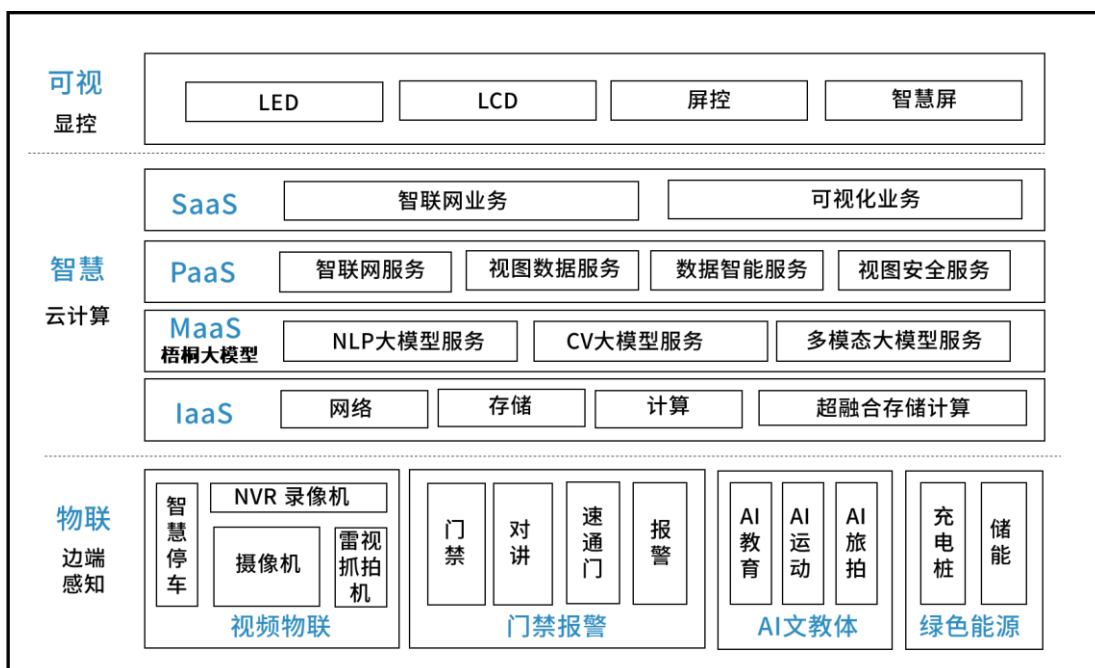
可视
显控

LED
LCD
屏控
智慧屏

智慧
云计算

SaaS
智联网业务
可视化业务

PaaS
智联网服务
视图数据服务
数据智能服务
视图安全服务

MaaS
梧桐大模型
NLP大模型服务
CV大模型服务
多模态大模型服务

IaaS
网络
存储
计算
超融合存储计算

物联
边端
感知

智慧停车
NVR 录像机
摄像机
雷视抓拍机
视频物联

门禁
对讲
速通门
报警
门禁报警

AI教育
AI运动
AI旅拍
AI文教体

充电桩
储能
绿色能源